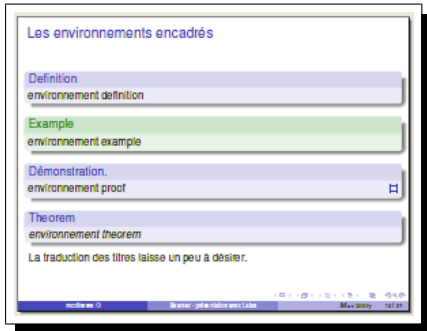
Les environnements encadrés

Definition
environnement definition

Example
environnement example

Démonstration.
environnement proof

Theorem
*environnement theorem*

La traduction des titres laisse un peu à désirer.

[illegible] Beamer - présentation avec LaTeX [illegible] 12 / 21